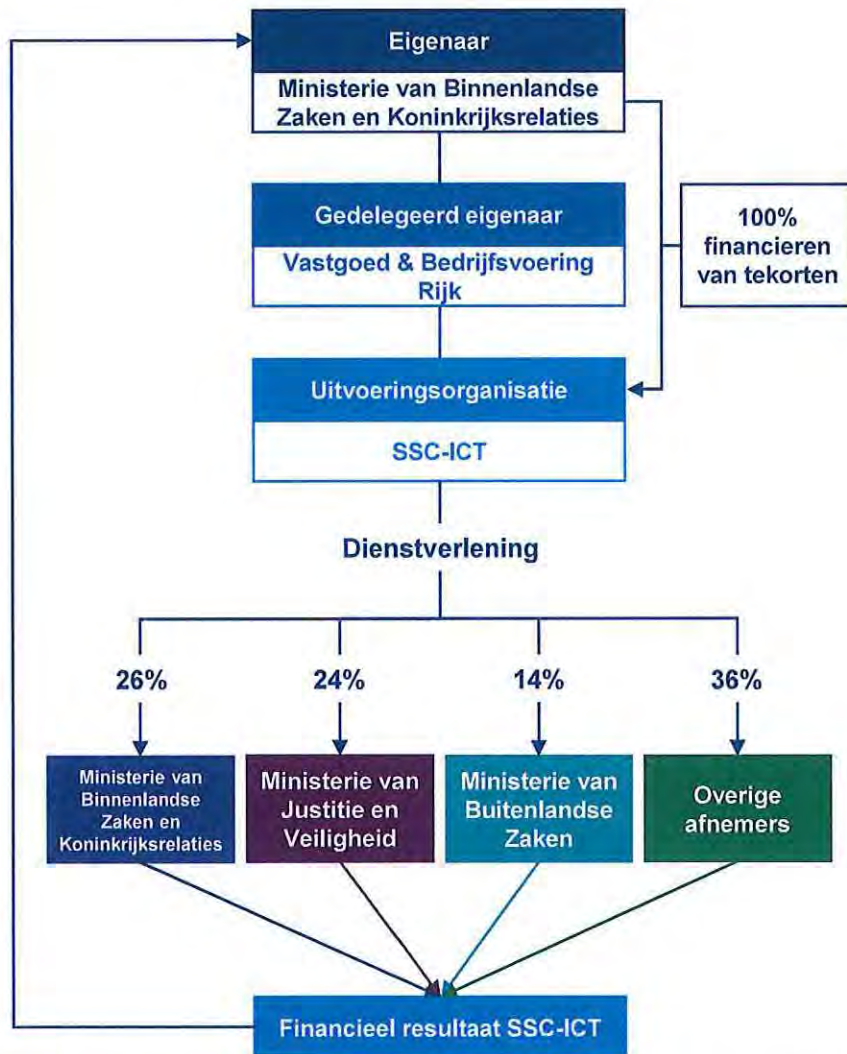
Eigenaar

Ministerie van Binnenlandse Zaken en Koninkrijksrelaties

100% financieren van tekorten

Gedelegeerd eigenaar

Vastgoed & Bedrijfsvoering Rijk

Uitvoeringsorganisatie

SSC-ICT

Dienstverlening

26%

24%

14%

36%

Ministerie van Binnenlandse Zaken en Koninkrijksrelaties

Ministerie van Justitie en Veiligheid

Ministerie van Buitenlandse Zaken

Overige afnemers

Financieel resultaat SSC-ICT